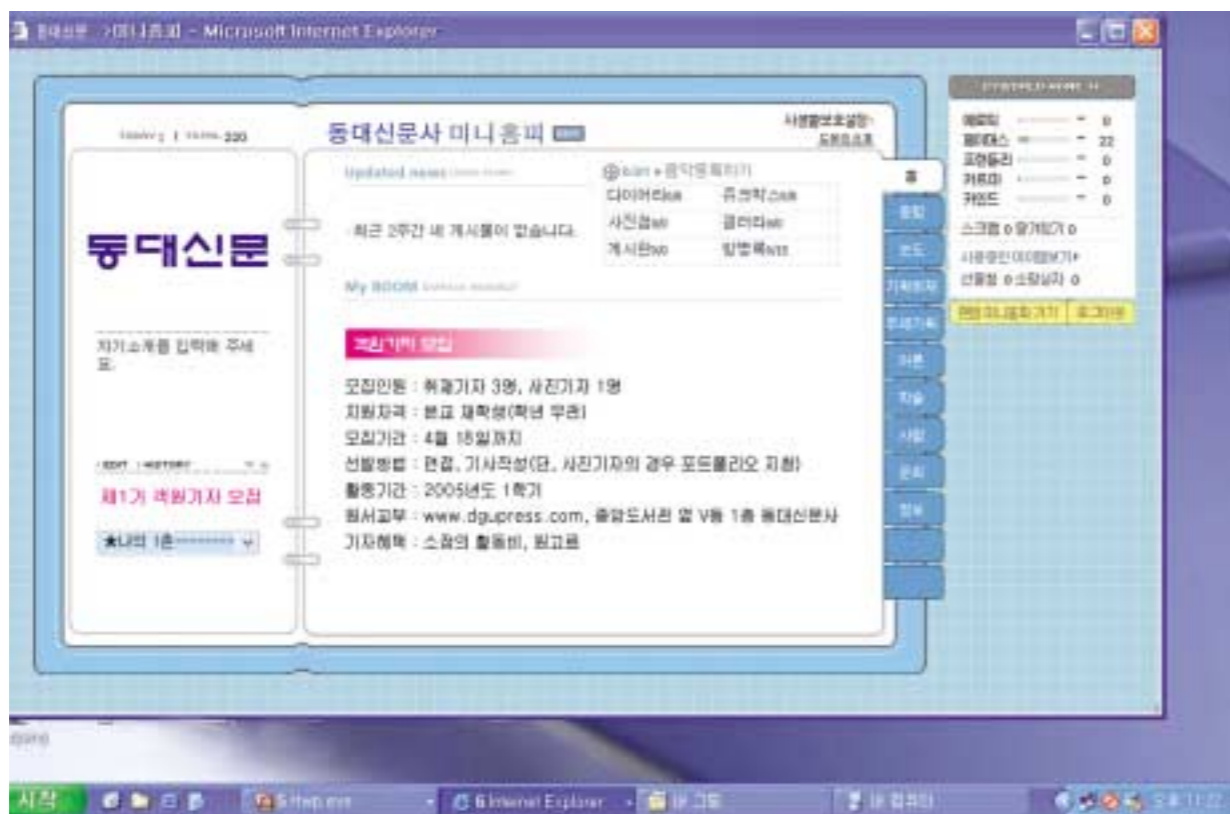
동대신문 >미니홈피 - Microsoft Internet Explorer

TODAY | TOTAL 330

동대신문사 미니홈피

동대신문

자기소개를 입력해 주세요.

EDIT | HISTORY

제1기 객원기자 모집

★나의 1촌

Updated news

최근 2주간 새 게시물이 없습니다.

다이어리
쥬크박스
사진첩
갤러리
게시판
방명록

My ROOM

객원기자 모집

모집인원 : 취재기자 3명, 사진기자 1명
지원자격 : 본교 재학생(학년 무관)
모집기간 : 4월 18일까지
선발방법 : 면접, 기사작성(단, 사진기자의 경우 포트폴리오 지참)
활동기간 : 2005년도 1학기
원서교부 : www.dgupress.com, 중앙도서관 옆 V동 1층 동대신문사
기자혜택 : 소정의 활동비, 원고료

홈
보도
기획
여론
학술
사람
문화
정보

스크랩 0 알게되기 0
선물함 0 소장함 0
내 미니홈피 가기
로그아웃

시작
Internet Explorer